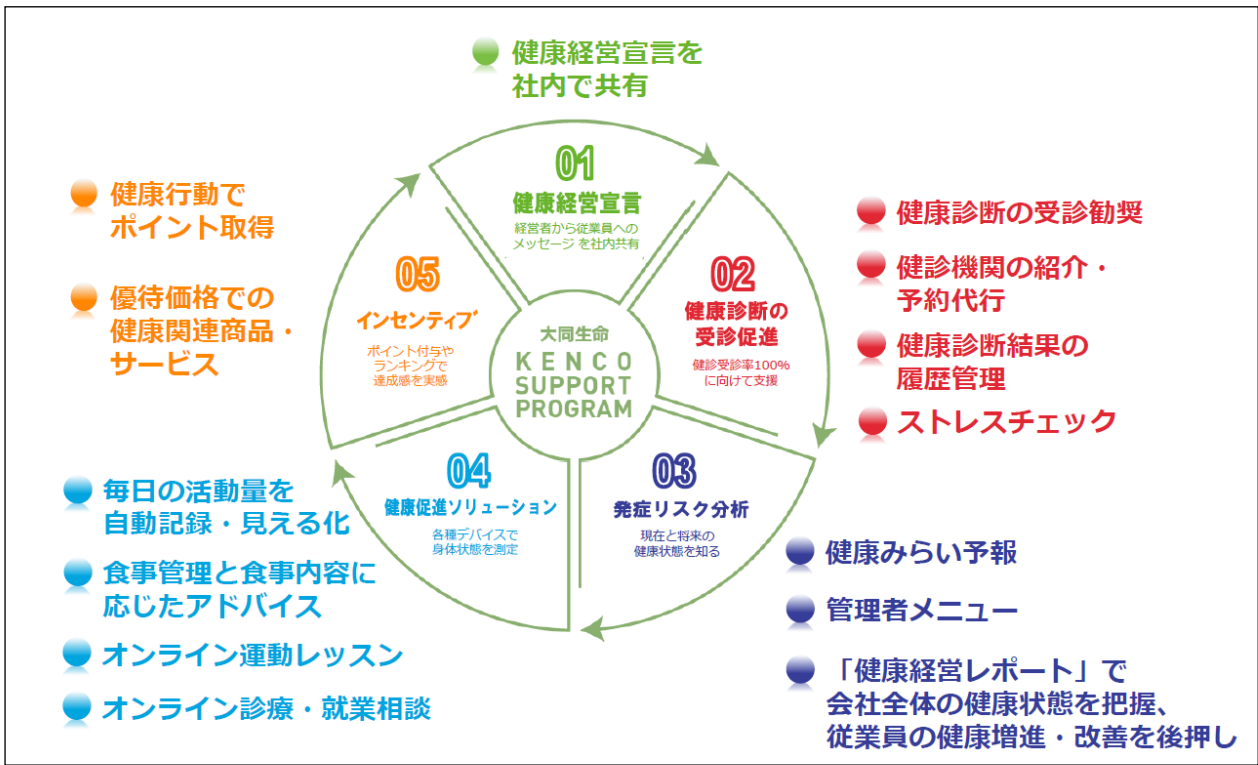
健康経営宣言を
社内で共有

健康行動で
ポイント取得

優待価格での
健康関連商品・
サービス

01
健康経営宣言
経営者から従業員への
メッセージ を社内共有

02
健康診断の
受診促進
健診受診率100%
に向けて支援

03
発症リスク分析
現在と将来の
健康状態を知る

04
健康促進ソリューション
各種デバイスで
身体状態を測定

05
インセンティブ
ポイント付与や
ランキングで
達成感を実感

大同生命
KENCO
SUPPORT
PROGRAM

健康診断の受診勧奨

健診機関の紹介・
予約代行

健康診断結果の
履歴管理

ストレスチェック

毎日の活動量を
自動記録・見える化

食事管理と食事内容に
応じたアドバイス

オンライン運動レッスン

オンライン診療・就業相談

健康みらい予報

管理者メニュー

「健康経営レポート」で
会社全体の健康状態を把握、
従業員の健康増進・改善を後押し